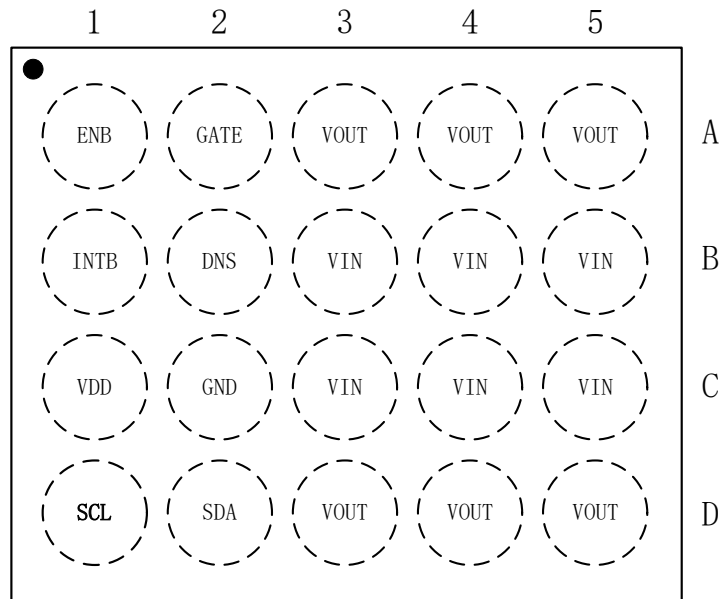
| | 1 | 2 | 3 | 4 | 5 |
|---|---|---|---|---|---|
| A | ENB | GATE | VOUT | VOUT | VOUT |
| B | INTB | DNS | VIN | VIN | VIN |
| C | VDD | GND | VIN | VIN | VIN |
| D | SCL | SDA | VOUT | VOUT | VOUT |